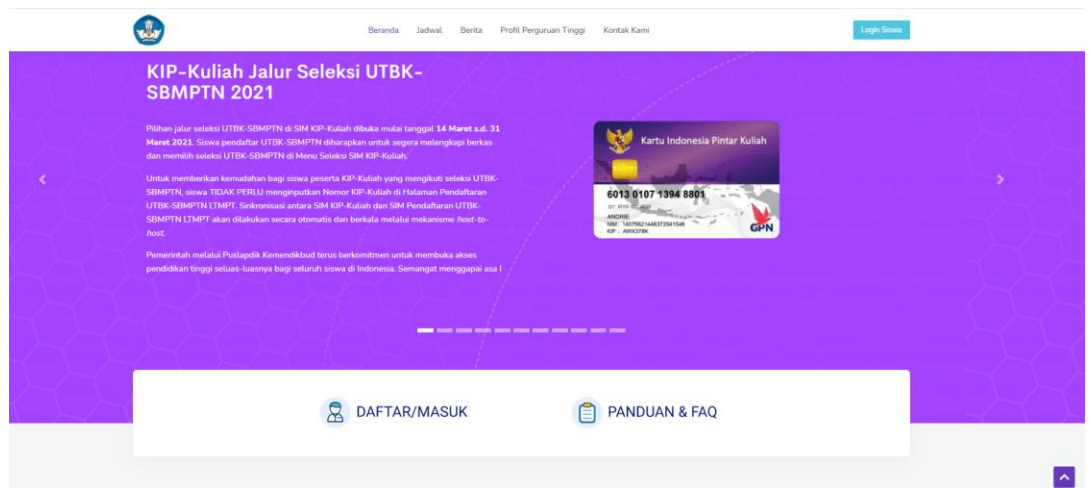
Beranda Jadwal Berita Profil Perguruan Tinggi Kontak Kami

Login Siswa

KIP-Kuliah Jalur Seleksi UTBK-SBMPTN 2021

Pilihan jalur seleksi UTBK-SBMPTN di SIM KIP-Kuliah dibuka mulai tanggal 14 Maret s.d. 31 Maret 2021. Siswa pendaftar UTBK-SBMPTN diharapkan untuk segera melengkapi berkas dan memilih seleksi UTBK-SBMPTN di Menu Seleksi SIM KIP-Kuliah.

Untuk memberikan kemudahan bagi siswa peserta KIP-Kuliah yang mengikuti seleksi UTBK-SBMPTN, siswa TIDAK PERLU menginputkan Nomor KIP-Kuliah di Halaman Pendaftaran UTBK-SBMPTN LTMPT. Sinkronisasi antara SIM KIP-Kuliah dan SIM Pendaftaran UTBK-SBMPTN LTMPT akan dilakukan secara otomatis dan berkala melalui mekanisme host-to-host.

Pemerintah melalui Puslapdik Kemendikbud terus berkomitmen untuk membuka akses pendidikan tinggi seluas-luasnya bagi seluruh siswa di Indonesia. Semangat menggapai asa !

Kartu Indonesia Pintar Kuliah

6013 0107 1394 8801

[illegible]

ANDRIE

NIM : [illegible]

KIP : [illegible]

GPN

DAFTAR/MASUK

PANDUAN & FAQ